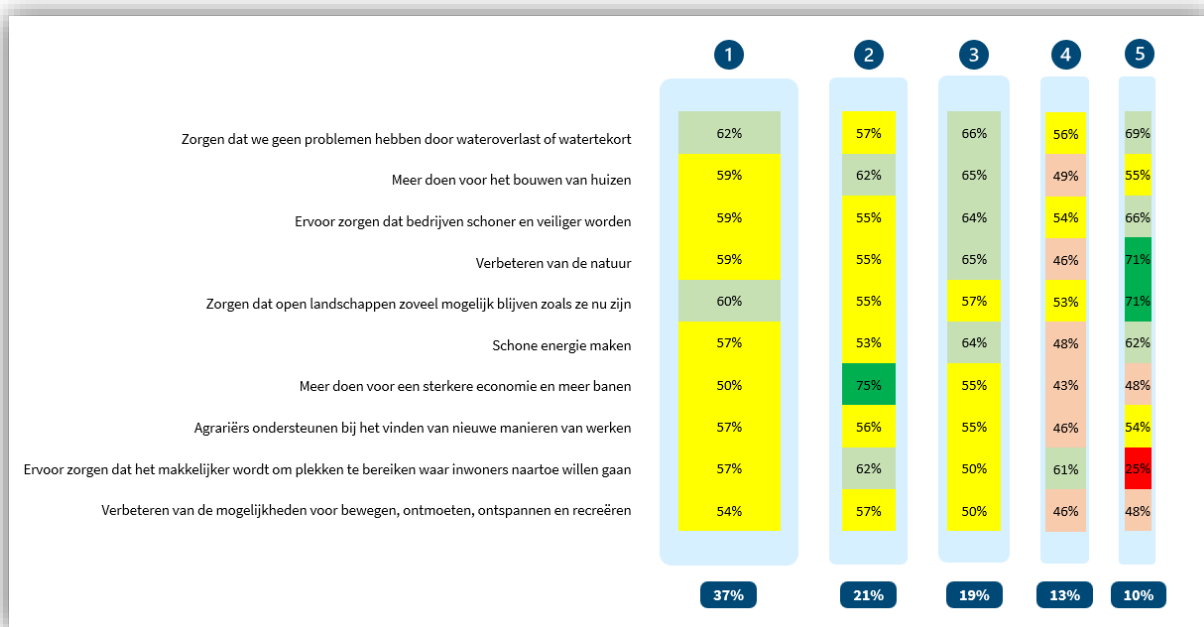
|  | 1 | 2 | 3 | 4 | 5 |
|---|---|---|---|---|---|
| Zorgen dat we geen problemen hebben door wateroverlast of watertekort | 62% | 57% | 66% | 56% | 69% |
| Meer doen voor het bouwen van huizen | 59% | 62% | 65% | 49% | 55% |
| Ervoor zorgen dat bedrijven schoner en veiliger worden | 59% | 55% | 64% | 54% | 66% |
| Verbeteren van de natuur | 59% | 55% | 65% | 46% | 71% |
| Zorgen dat open landschappen zoveel mogelijk blijven zoals ze nu zijn | 60% | 55% | 57% | 53% | 71% |
| Schone energie maken | 57% | 53% | 64% | 48% | 62% |
| Meer doen voor een sterkere economie en meer banen | 50% | 75% | 55% | 43% | 48% |
| Agrariërs ondersteunen bij het vinden van nieuwe manieren van werken | 57% | 56% | 55% | 46% | 54% |
| Ervoor zorgen dat het makkelijker wordt om plekken te bereiken waar inwoners naartoe willen gaan | 57% | 62% | 50% | 61% | 25% |
| Verbeteren van de mogelijkheden voor bewegen, ontmoeten, ontspannen en recreëren | 54% | 57% | 50% | 46% | 48% |
|  | 37% | 21% | 19% | 13% | 10% |